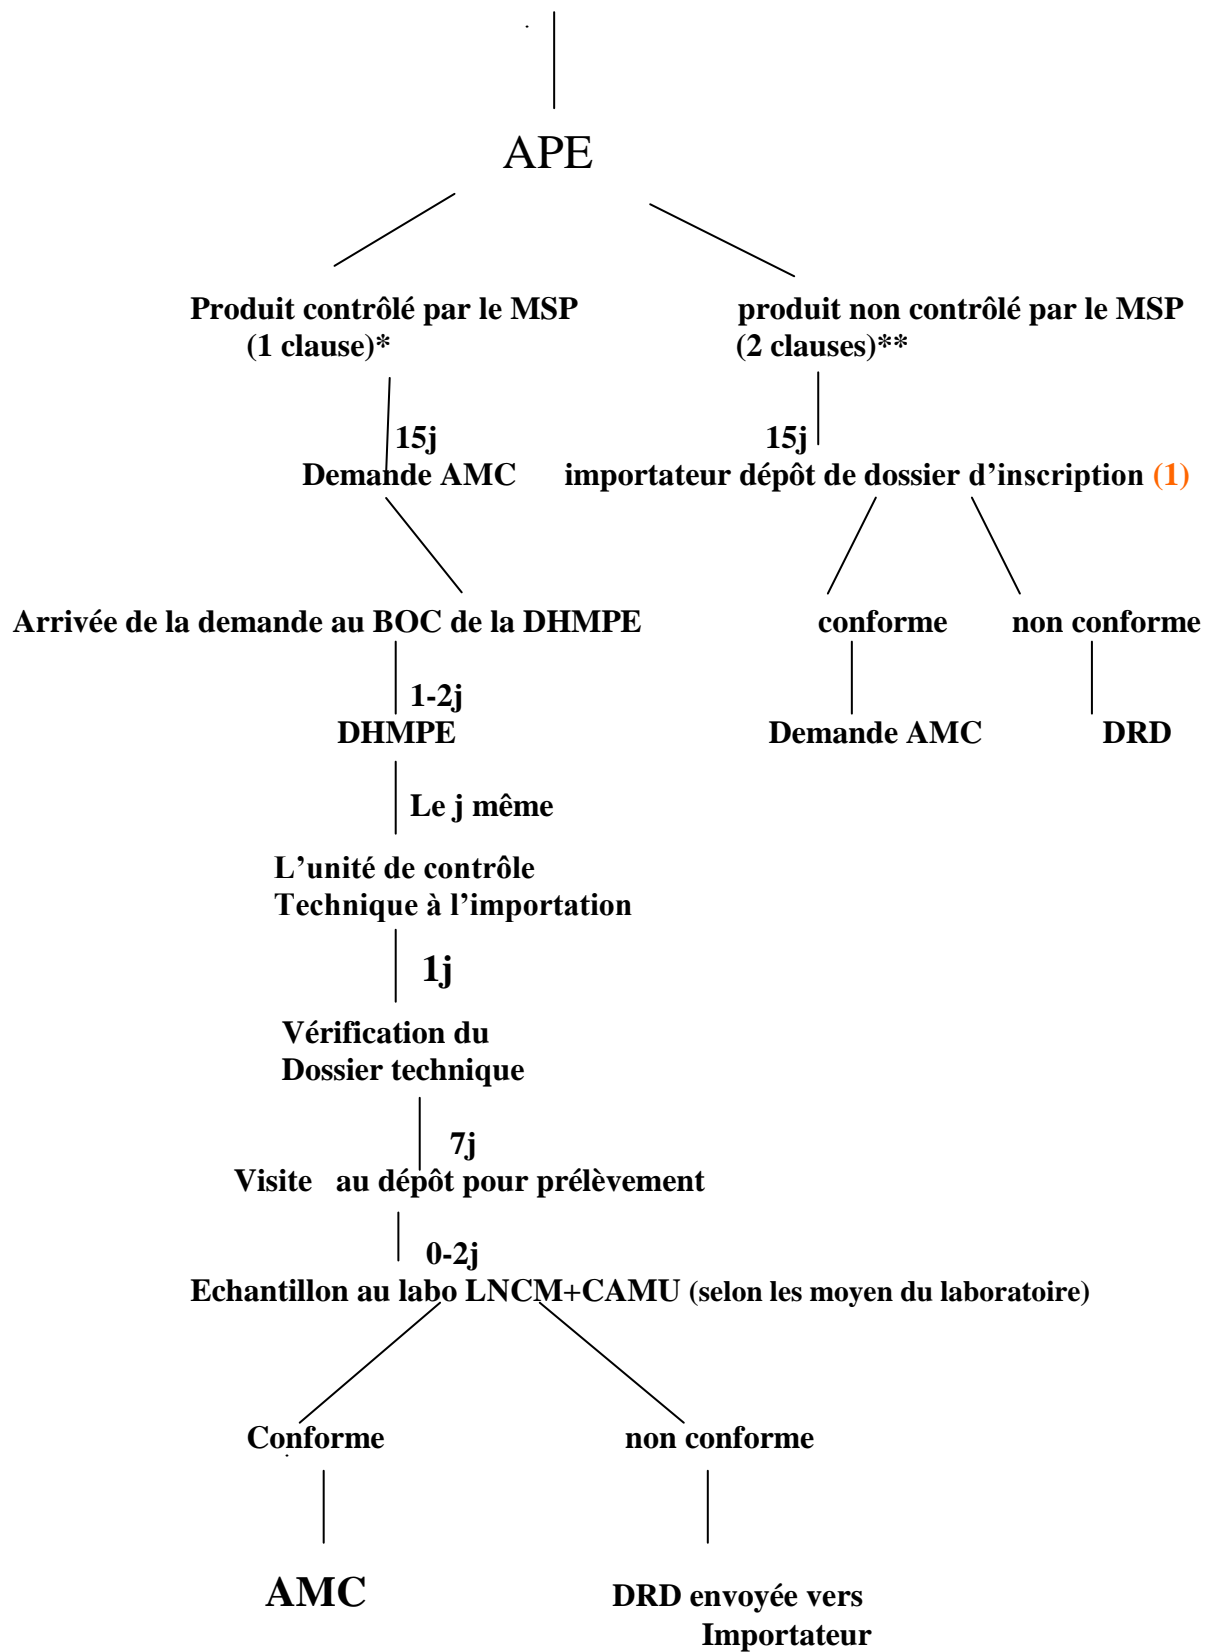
APE

Produit contrôlé par le MSP
(1 clause)*

15j
Demande AMC

Arrivée de la demande au BOC de la DHMPE

1-2j
DHMPE

Le j même

L’unité de contrôle
Technique à l’importation

1j

Vérification du
Dossier technique

7j
Visite au dépôt pour prélèvement

0-2j
Echantillon au labo LNCM+CAMU (selon les moyen du laboratoire)

Conforme

AMC

non conforme

DRD envoyée vers
Importateur

produit non contrôlé par le MSP
(2 clauses)**

15j
importateur dépôt de dossier d’inscription (1)

conforme

Demande AMC

non conforme

DRD